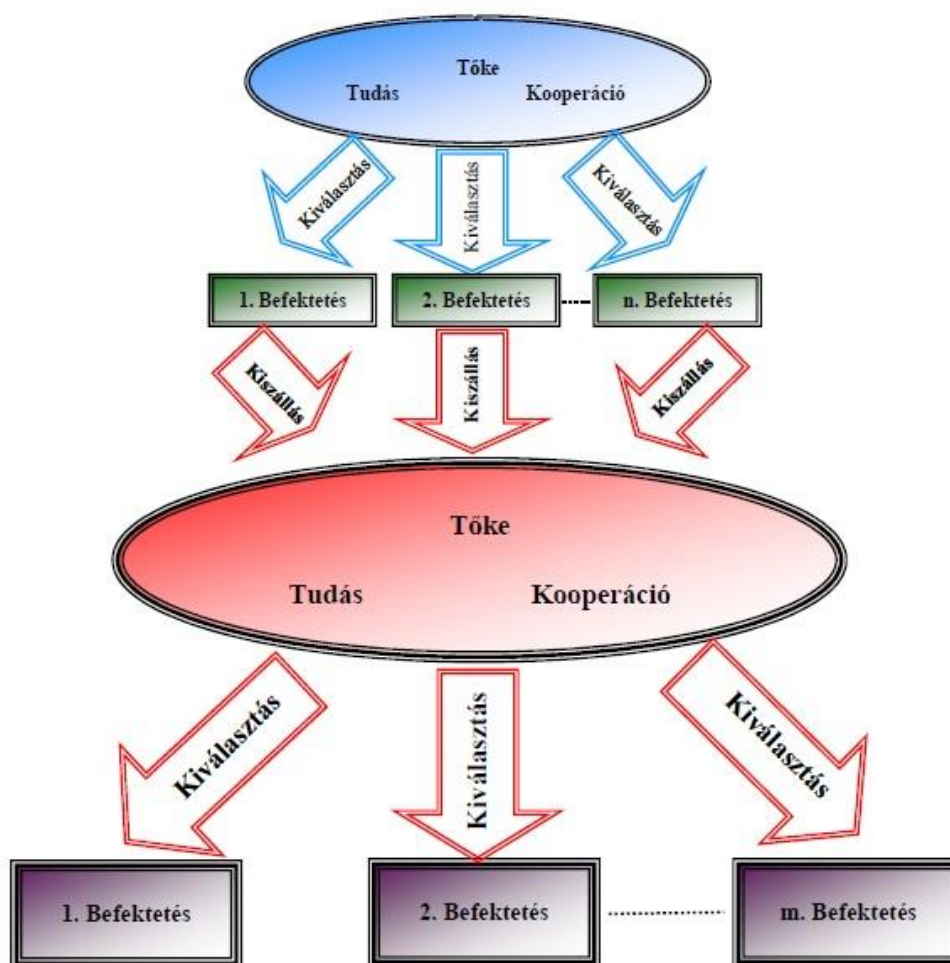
Tőke
Tudás
Kooperáció

Kiválasztás
Kiválasztás
Kiválasztás

1. Befektetés
2. Befektetés
n. Befektetés

Kiszállás
Kiszállás
Kiszállás

Tőke
Tudás
Kooperáció

Kiválasztás
Kiválasztás
Kiválasztás

1. Befektetés
2. Befektetés
m. Befektetés